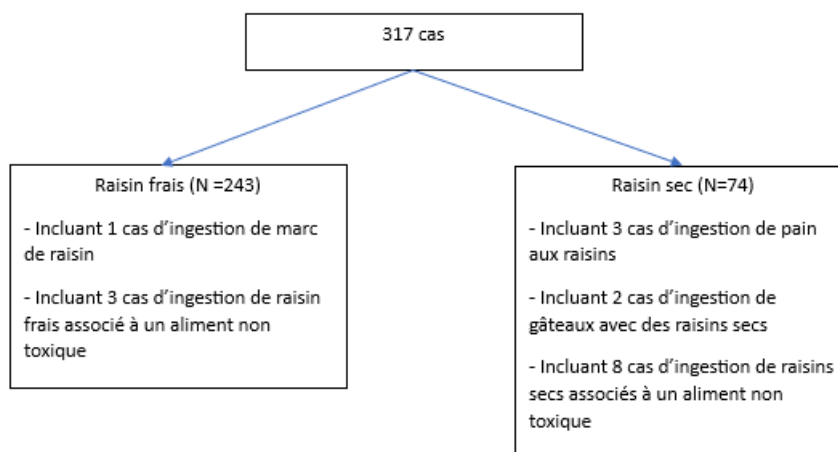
317 cas

Raisin frais (N =243)

- Incluant 1 cas d’ingestion de marc de raisin

- Incluant 3 cas d’ingestion de raisin frais associé à un aliment non toxique

Raisin sec (N=74)

- Incluant 3 cas d’ingestion de pain aux raisins

- Incluant 2 cas d’ingestion de gâteaux avec des raisins secs

- Incluant 8 cas d’ingestion de raisins secs associés à un aliment non toxique